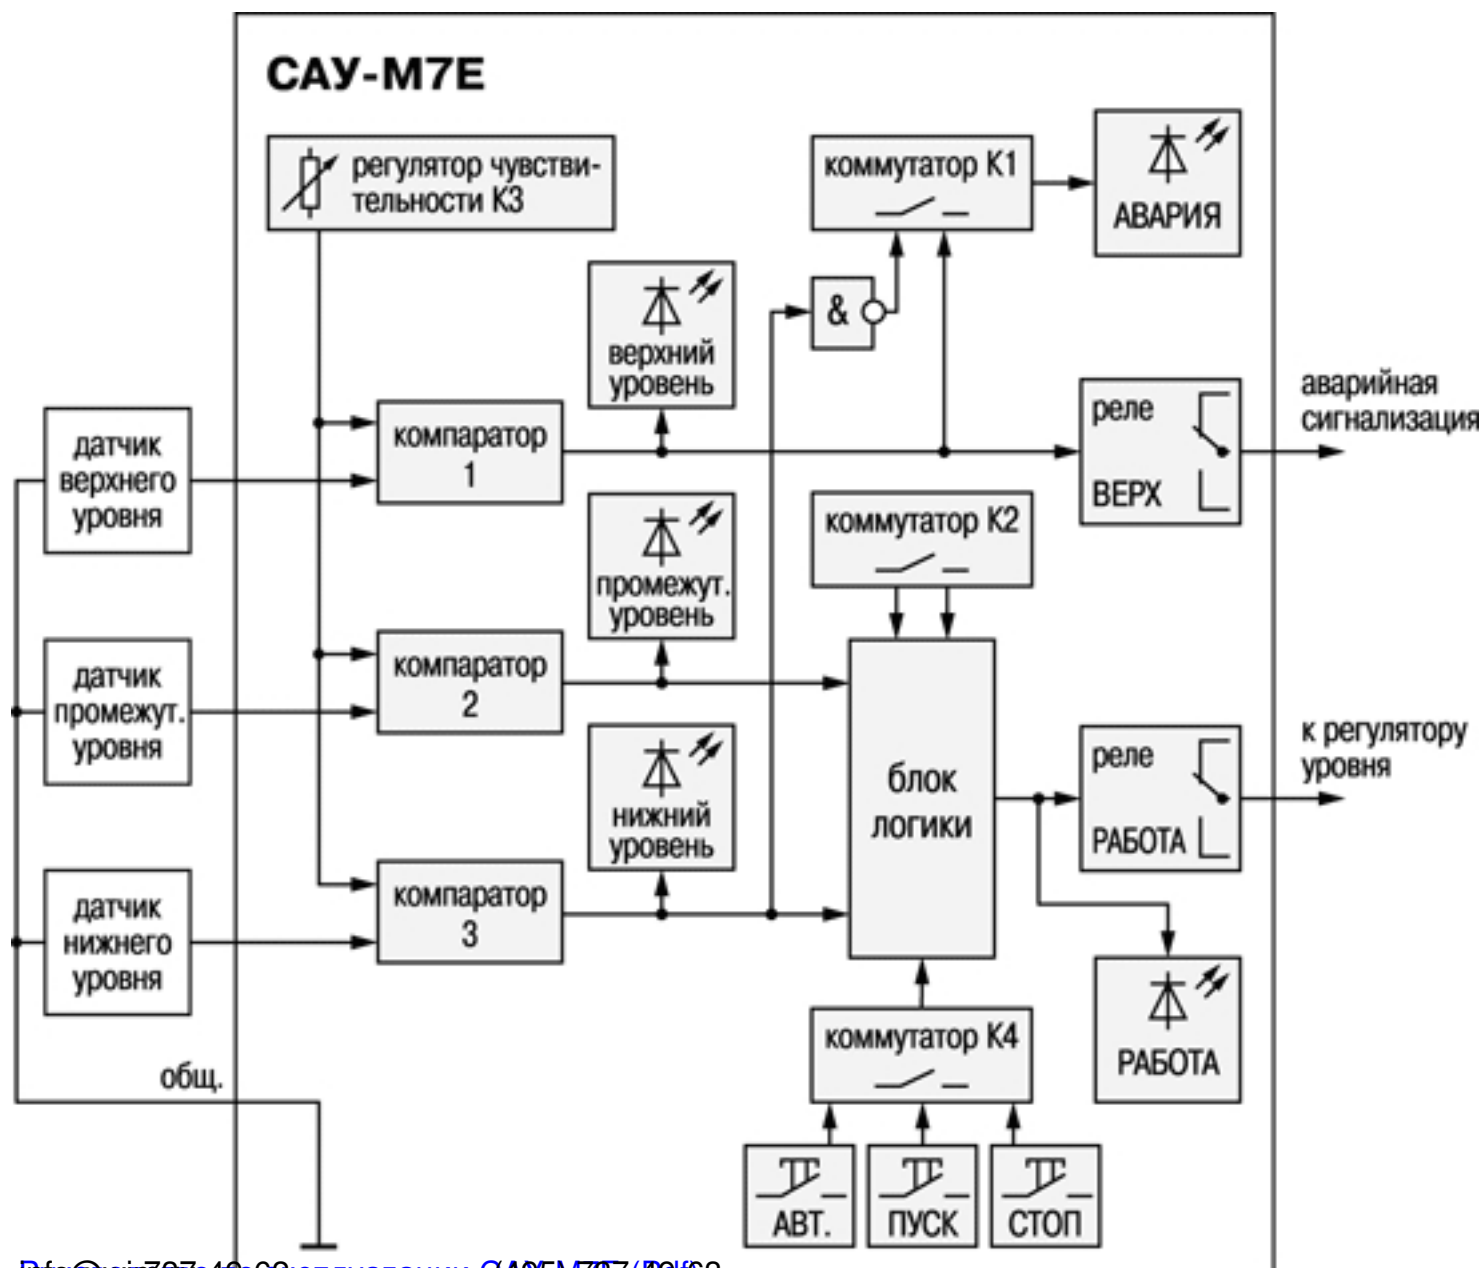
САУ-М7Е

регулятор чувствительности К3

коммутатор К1

АВАРИЯ

&

верхний уровень

датчик верхнего уровня

компаратор 1

реле ВЕРХ

аварийная сигнализация

промежут. уровень

коммутатор К2

датчик промежут. уровня

компаратор 2

блок логики

реле РАБОТА

к регулятору уровня

нижний уровень

датчик нижнего уровня

компаратор 3

РАБОТА

общ.

коммутатор К4

АВТ.

ПУСК

СТОП

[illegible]